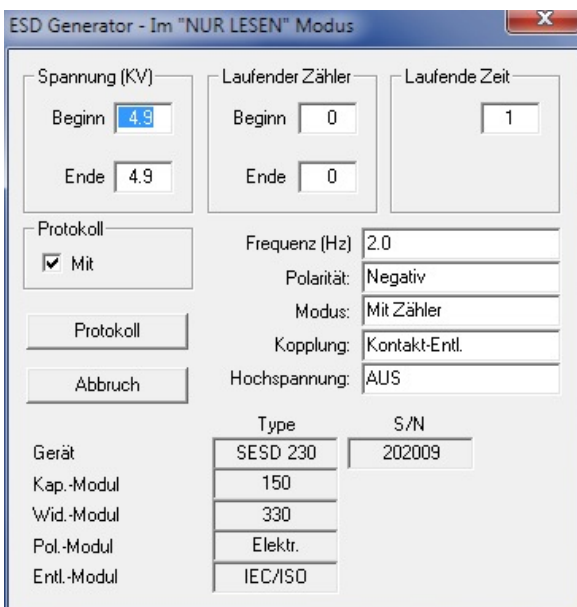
ESD Generator - Im "NUR LESEN" Modus

x

Spannung (KV)

Beginn 4.9

Ende 4.9

Laufender Zähler

Beginn 0

Ende 0

Laufende Zeit

1

Protokoll

Mit

Frequenz (Hz) 2.0

Polarität: Negativ

Modus: Mit Zähler

Kopplung: Kontakt-Entl.

Hochspannung: AUS

Protokoll

Abbruch

| | Type | S/N |
|---|---|---|
| Gerät | SESD 230 | 202009 |
| Kap.-Modul | 150 | |
| Wid.-Modul | 330 | |
| Pol.-Modul | Elektr. | |
| Entl.-Modul | IEC/ISO | |